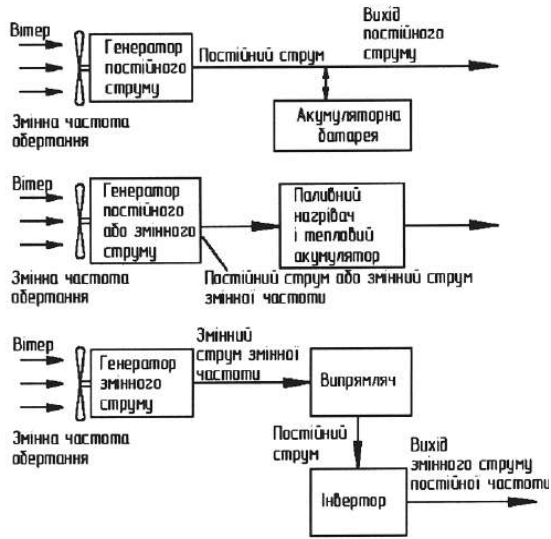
Вітер

Генератор постійного струму

Постійний струм

Вихід постійного струму

Акумуляторна батарея

Змінна частота обертання

Вітер

Генератор постійного або змінного струму

Паливний нагрівач і тепловий акумулятор

Змінна частота обертання

Постійний струм або змінний струм змінної частоти

Вітер

Генератор змінного струму

Змінний струм змінної частоти

Випрямляч

Змінна частота обертання

Постійний струм

Вихід змінного струму постійної частоти

Інвертор